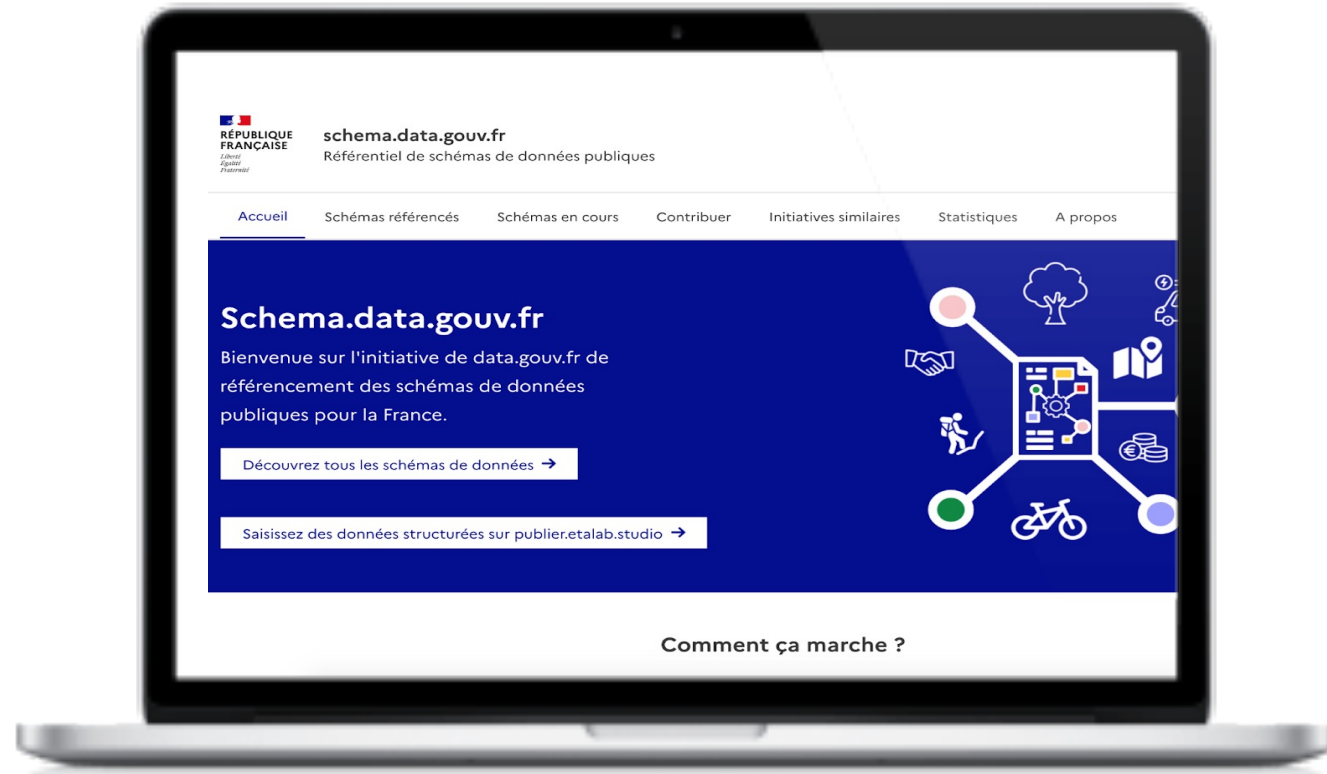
RÉPUBLIQUE FRANÇAISE
Liberté
Égalité
Fraternité

schema.data.gouv.fr
Référentiel de schémas de données publiques

Accueil Schémas référencés Schémas en cours Contribuer Initiatives similaires Statistiques A propos

Schema.data.gouv.fr

Bienvenue sur l'initiative de data.gouv.fr de référencement des schémas de données publiques pour la France.

Découvrez tous les schémas de données →

Saisissez des données structurées sur publier.etalab.studio →

Comment ça marche ?